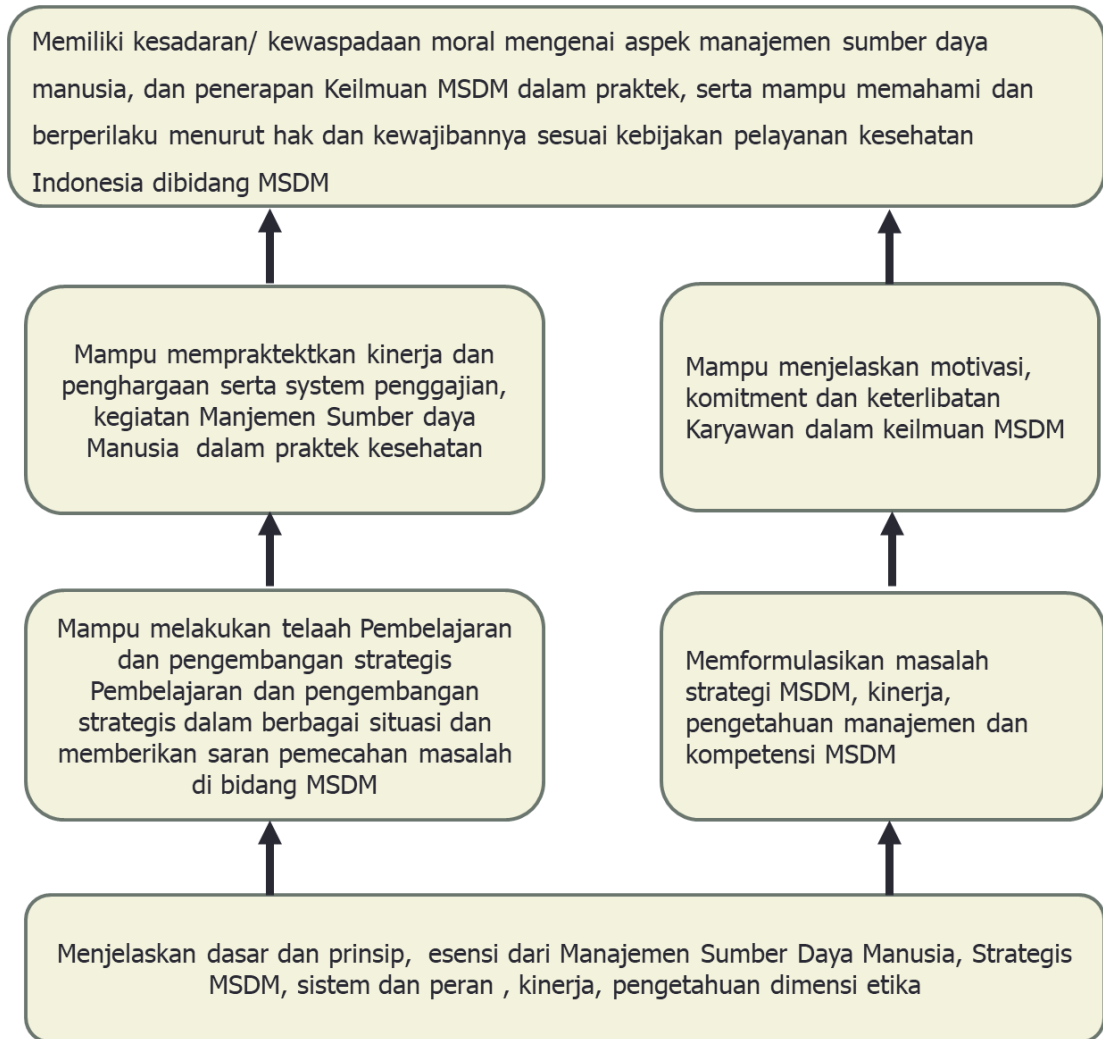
Memiliki kesadaran/ kewaspadaan moral mengenai aspek manajemen sumber daya manusia, dan penerapan Keilmuan MSDM dalam praktek, serta mampu memahami dan berperilaku menurut hak dan kewajibannya sesuai kebijakan pelayanan kesehatan Indonesia dibidang MSDM

Mampu mempraktektkan kinerja dan penghargaan serta system penggajian, kegiatan Manjemen Sumber daya Manusia dalam praktek kesehatan

Mampu menjelaskan motivasi, komitment dan keterlibatan Karyawan dalam keilmuan MSDM

Mampu melakukan telaah Pembelajaran dan pengembangan strategis Pembelajaran dan pengembangan strategis dalam berbagai situasi dan memberikan saran pemecahan masalah di bidang MSDM

Memformulasikan masalah strategi MSDM, kinerja, pengetahuan manajemen dan kompetensi MSDM

Menjelaskan dasar dan prinsip, esensi dari Manajemen Sumber Daya Manusia, Strategis MSDM, sistem dan peran , kinerja, pengetahuan dimensi etika